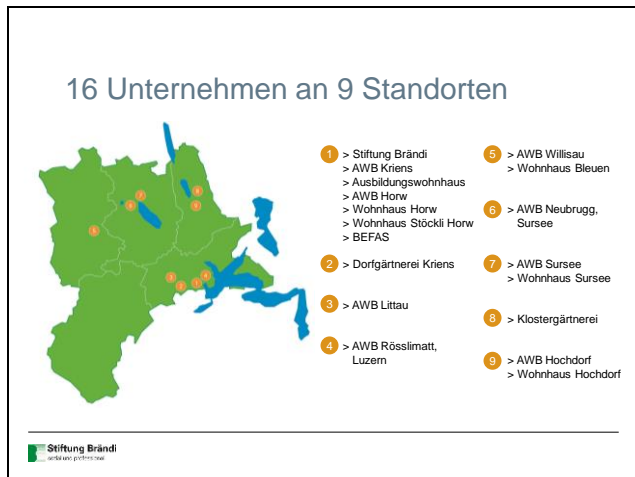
16 Unternehmen an 9 Standorten

1 > Stiftung Brändi
> AWB Kriens
> Ausbildungswohnhaus
> AWB Horw
> Wohnhaus Horw
> Wohnhaus Stöckli Horw
> BEFAS

2 > Dorfgärtnerei Kriens

3 > AWB Littau

4 > AWB Rösslimatt, Luzern

5 > AWB Willisau
> Wohnhaus Bleuen

6 > AWB Neubrugg, Sursee

7 > AWB Sursee
> Wohnhaus Sursee

8 > Klostergärtnerei

9 > AWB Hochdorf
> Wohnhaus Hochdorf

Stiftung Brändi
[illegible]